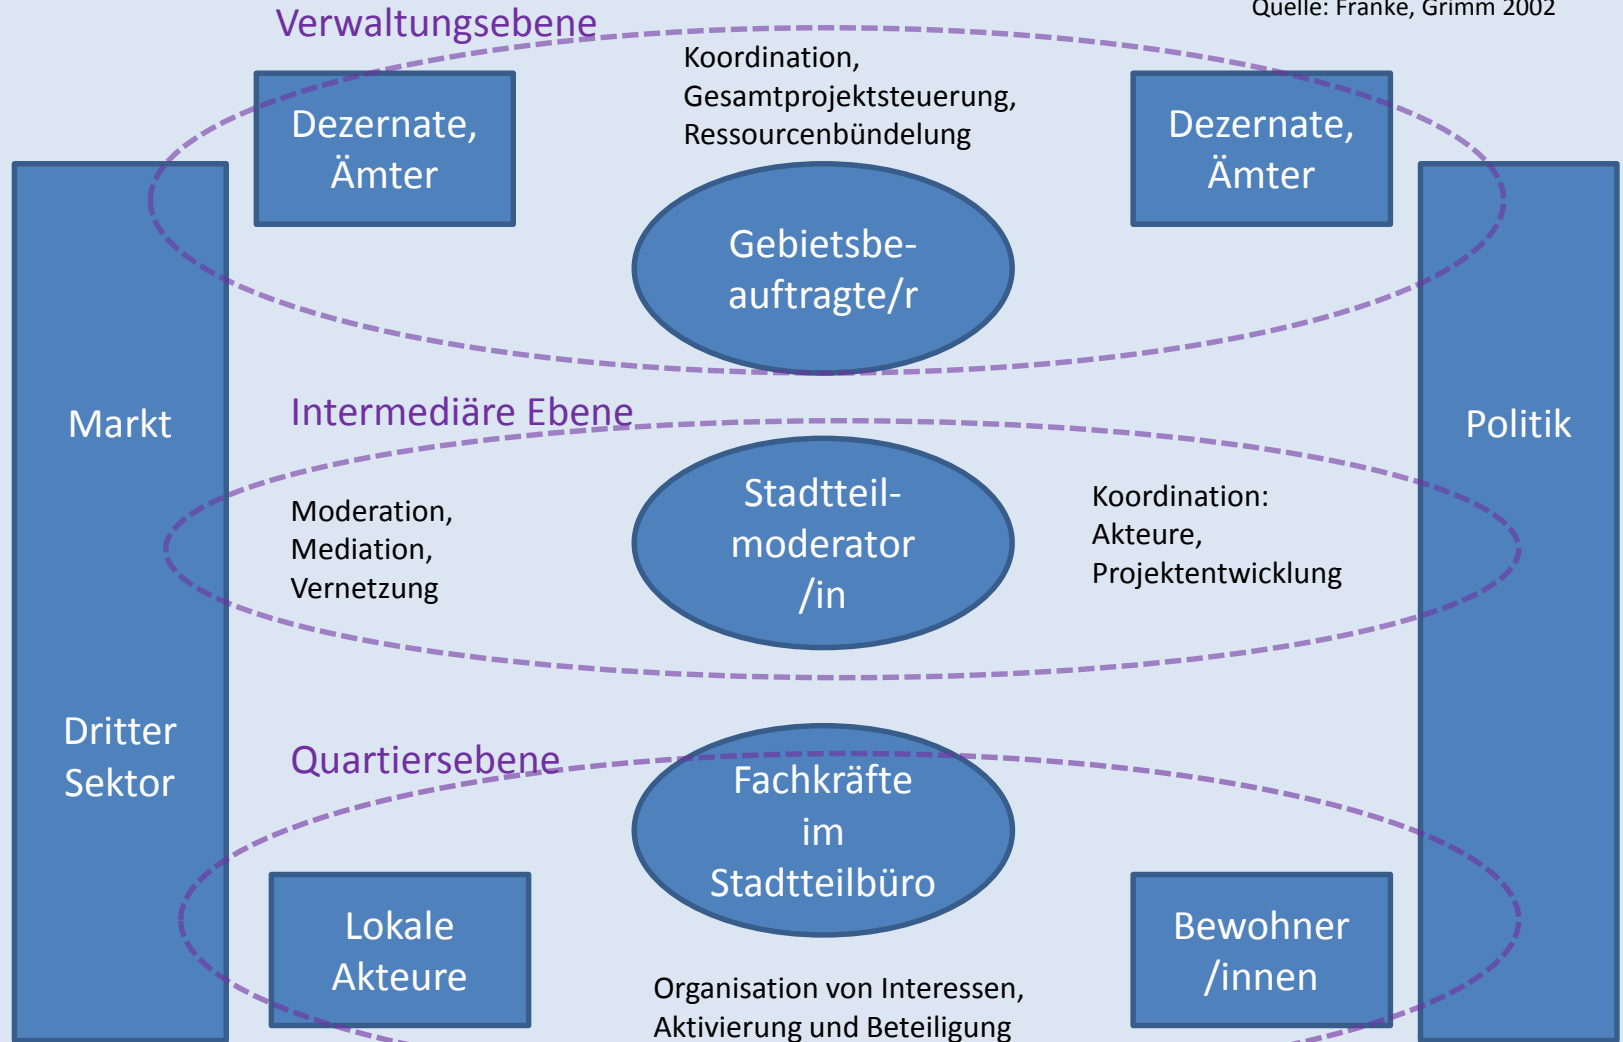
Quelle: Franke, Grimm 2002

Verwaltungsebene

Dezernate, Ämter

Koordination, Gesamtprojektsteuerung, Ressourcenbündelung

Dezernate, Ämter

Gebietsbeauftragte/r

Markt

Intermediäre Ebene

Politik

Moderation, Mediation, Vernetzung

Stadtteilmoderator /in

Koordination: Akteure, Projektentwicklung

Dritter Sektor

Quartiersebene

Fachkräfte im Stadtteilbüro

Lokale Akteure

Bewohner /innen

Organisation von Interessen, Aktivierung und Beteiligung